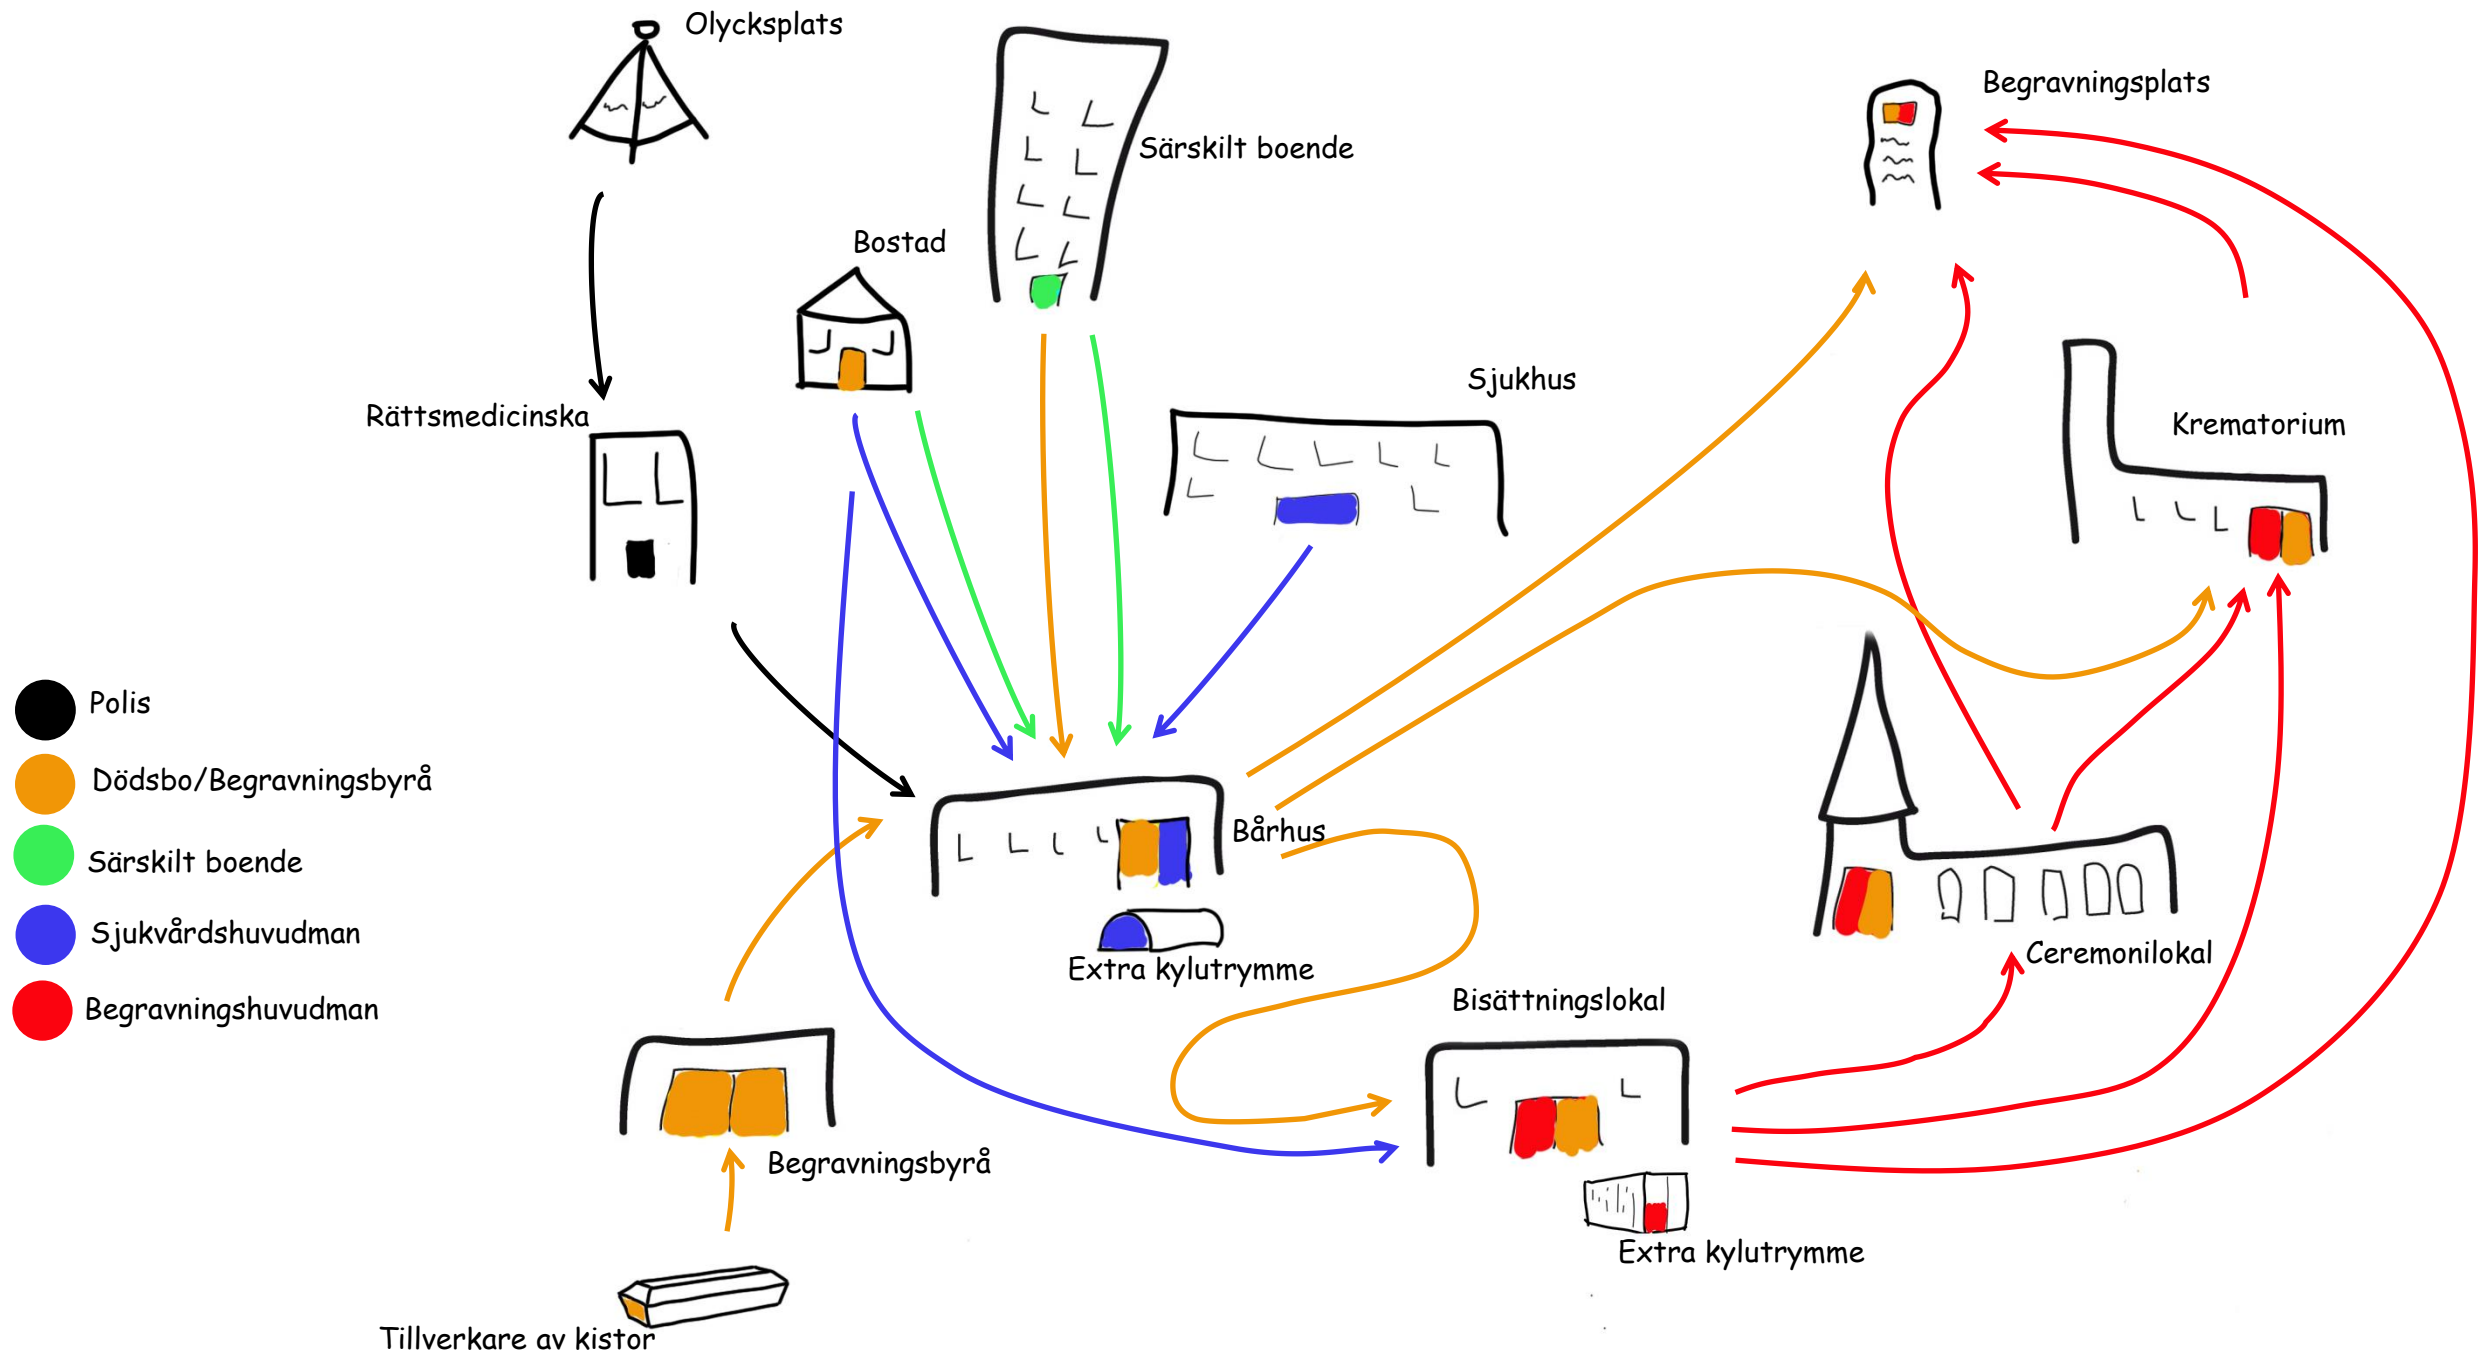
Olycksplats

Särskilt boende

Begravningsplats

Bostad

Rättsmedicinska

Sjukhus

Krematorium

Polis

Dödsbo/Begravningsbyrå

Särskilt boende

Sjukvårdshuvudman

Begravningshuvudman

Bårhus

Extra kylutrymme

Ceremonilokal

Bisättningslokal

Begravningsbyrå

Extra kylutrymme

Tillverkare av kistor